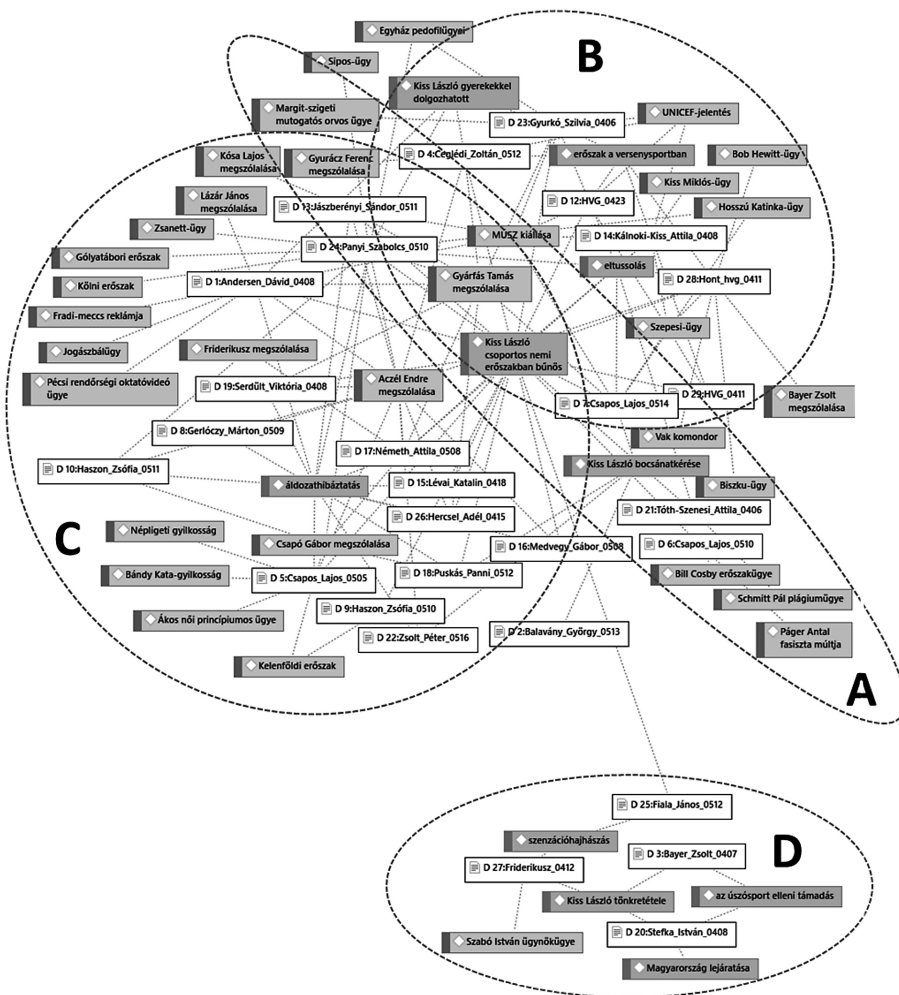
Egyház pedofilügyei
B
Sipos-ügy
Kiss László gyerekekkel dolgozhatott
Margit-szigeti mutogatós orvos ügye
D 23:Gyurkó_Szilvia_0406
UNICEF-jelentés
Kósa Lajos megszólalása
Gyurácz Ferenc megszólalása
D 4:Ceglédi_Zoltán_0512
erőszak a versenysportban
Bob Hewitt-ügy
Lázár János megszólalása
Kiss Miklós-ügy
D 12:HVG_0423
D 13:Jászberényi_Sándor_0511
Hosszú Katinka-ügy
Zsanett-ügy
MUSZ kiállása
D 14:Kálnoki-Kiss_Attila_0408
D 24:Panyi_Szabolcs_0510
Gólyatábori erőszak
eltussolás
Gyárfás Tamás megszólalása
D 28:Hont_hvg_0411
Kölni erőszak
D 1:Andersen_Dávid_0408
Fradi-meccs reklámja
Szepesi-ügy
Jogászbálügy
Friderikusz megszólalása
Kiss László csoportos nemi erőszakban bűnös
Pécsi rendőrségi oktatóvideó ügye
D 19:Serdült_Viktória_0408
Aczél Endre megszólalása
D 29:HVG_0411
Bayer Zsolt megszólalása
D 7:Csapos_Lajos_0514
D 8:Gerlóczy_Márton_0509
Vak komondor
D 17:Németh_Attila_0508
D 10:Haszon_Zsófia_0511
Kiss László bocsánatkérése
áldozathibáztatás
D 15:Lévai_Katalin_0418
Biszku-ügy
D 26:Hercsel_Adél_0415
D 21:Tóth-Szenesi_Attila_0406
C
Népligeti gyilkosság
Csapó Gábor megszólalása
D 16:Medvegy_Gábor_0508
D 6:Csapos_Lajos_0510
Bándy Kata-gyilkosság
D 5:Csapos_Lajos_0505
D 18:Puskás_Panni_0512
Bill Cosby erőszakügye
Schmitt Pál plágiumügye
D 9:Haszon_Zsófia_0510
Ákos női princípiumos ügye
Páger Antal fasiszta múltja
D 22:Zsolt_Péter_0516
D 2:Balavány_György_0513
Kelenföldi erőszak
A
D 25:Fiala_János_0512
szenzációhajhászás
D
D 3:Bayer_Zsolt_0407
D 27:Friderikusz_0412
az úszósport elleni támadás
Kiss László tönkretétele
D 20:Stefka_István_0408
Szabó István ügynökügye
Magyarország lejáratása